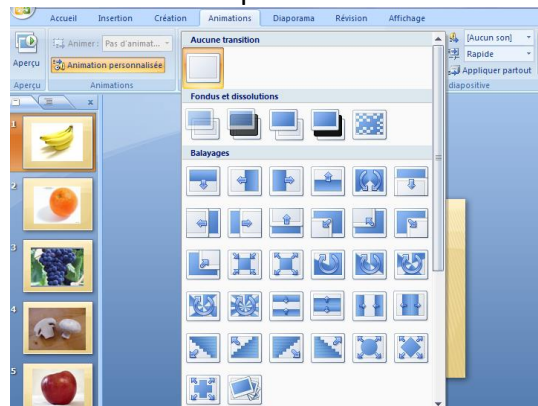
Accueil
Insertion
Création
Animations
Diaporama
Révision
Affichage

Aperçu
Animer : Pas d'animat...
Animation personnalisée
Aperçu
Animations

Aucune transition
Fondus et dissolutions
Balayages

[Aucun son]
Rapide
Appliquer partout
diapositive

1
2
3
4
5